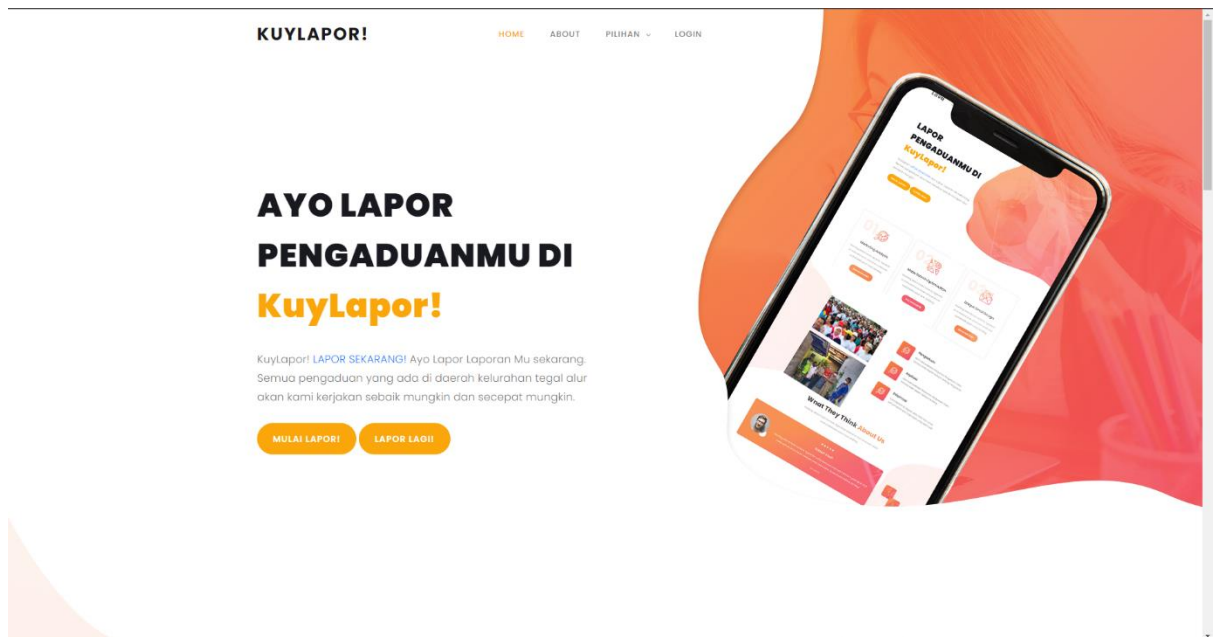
KUYLAPOR!

HOME ABOUT PILIHAN LOGIN

AYO LAPOR PENGADUANMU DI KuyLapor!

KuyLapor! LAPOR SEKARANG! Ayo Lapor Laporan Mu sekarang. Semua pengaduan yang ada di daerah kelurahan tegal alur akan kami kerjakan sebaik mungkin dan secepat mungkin.

MULAI LAPOR! LAPOR LAGI!

LAPOR PENGADUANMU DI KuyLapor!

What They Think About Us